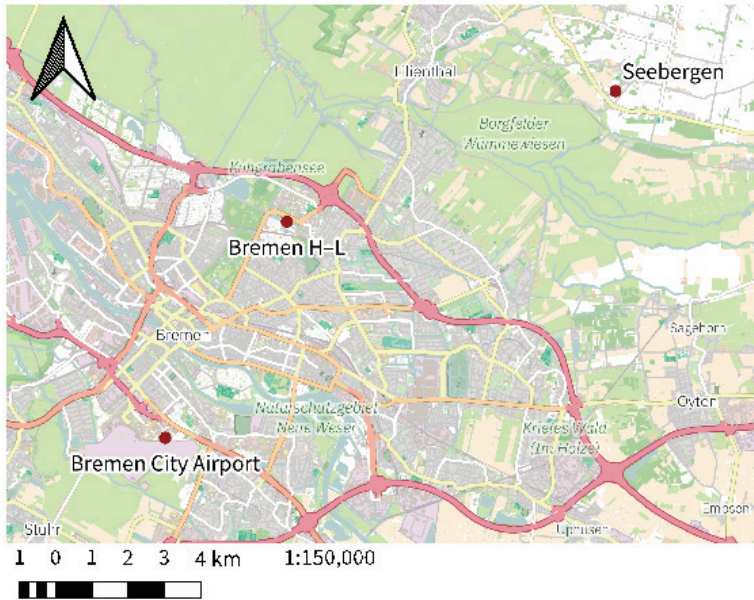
Lilienthal
Seebergen
Borgfelder Wümmewiesen
Kuhgrabensee
Bremen H–L
Bremen
Sagehorn
Oyten
Naturschutzgebiet Neue Weser
Krietes Wald (Im Holze)
Bremen City Airport
Stuhr
Uphusen
Embsen
1 0 1 2 3 4 km 1:150,000